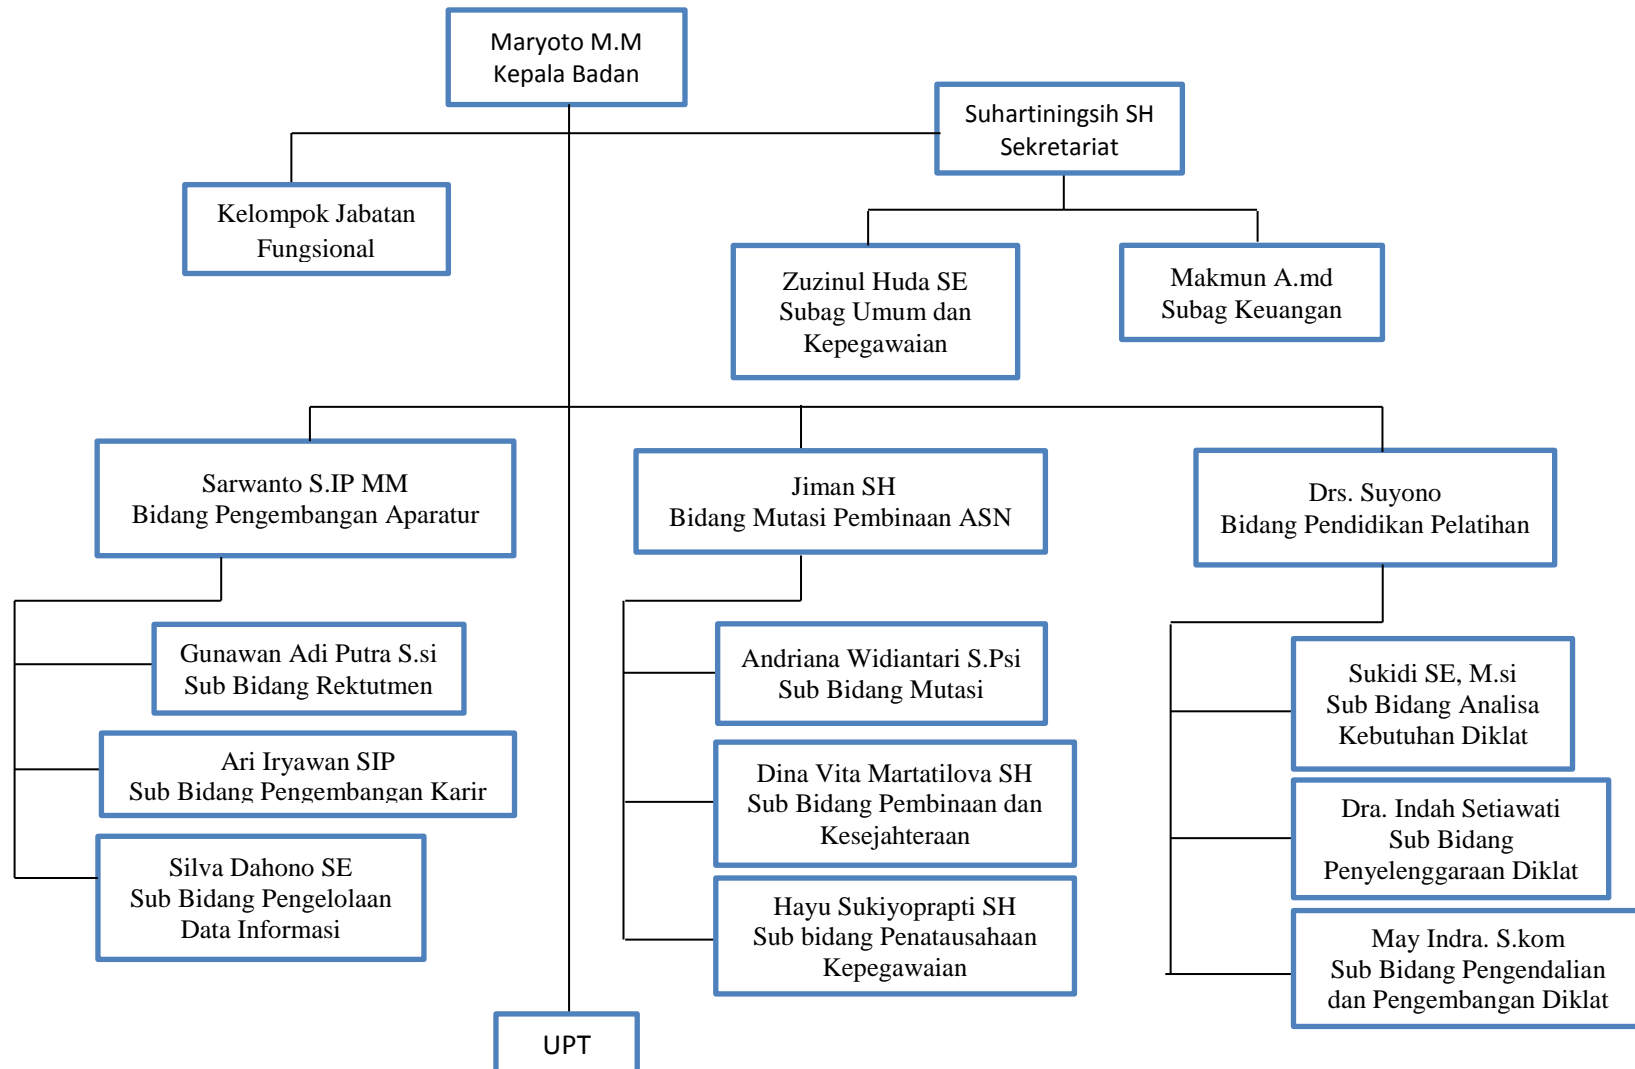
Maryoto M.M
Kepala Badan

Suhartiningsih SH
Sekretariat

Kelompok Jabatan Fungsional

Zuzinul Huda SE
Subag Umum dan Kepegawaian

Makmun A.md
Subag Keuangan

Sarwanto S.IP MM
Bidang Pengembangan Aparatur

Jiman SH
Bidang Mutasi Pembinaan ASN

Drs. Suyono
Bidang Pendidikan Pelatihan

Gunawan Adi Putra S.si
Sub Bidang Rektutmen

Ari Iryawan SIP
Sub Bidang Pengembangan Karir

Silva Dahono SE
Sub Bidang Pengelolaan Data Informasi

Andriana Widiantari S.Psi
Sub Bidang Mutasi

Dina Vita Martatilova SH
Sub Bidang Pembinaan dan Kesejahteraan

Hayu Sukiyoprapti SH
Sub bidang Penatausahaan Kepegawaian

Sukidi SE, M.si
Sub Bidang Analisa Kebutuhan Diklat

Dra. Indah Setiawati
Sub Bidang Penyelenggaraan Diklat

May Indra. S.kom
Sub Bidang Pengendalian dan Pengembangan Diklat

UPT